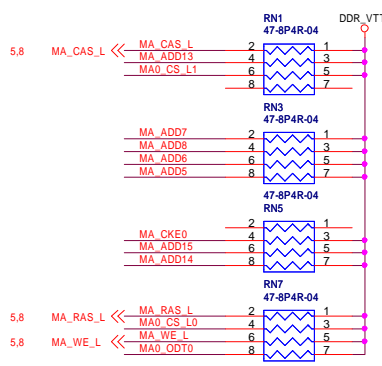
RN1
47-8P4R-04
DDR_VTT

5,8 MA_CAS_L
MA_CAS_L 2 1
MA_ADD13 4 3
MA0_CS_L1 6 5
8 7

RN3
47-8P4R-04
MA_ADD7 2 1
MA_ADD8 4 3
MA_ADD6 6 5
MA_ADD5 8 7

47-8P4R-04
RN5
2 1
MA_CKE0 4 3
MA_ADD15 6 5
MA_ADD14 8 7

RN7
47-8P4R-04
5,8 MA_RAS_L
MA_RAS_L 2 1
MA0_CS_L0 4 3
5,8 MA_WE_L
MA_WE_L 6 5
MA0_ODT0 8 7